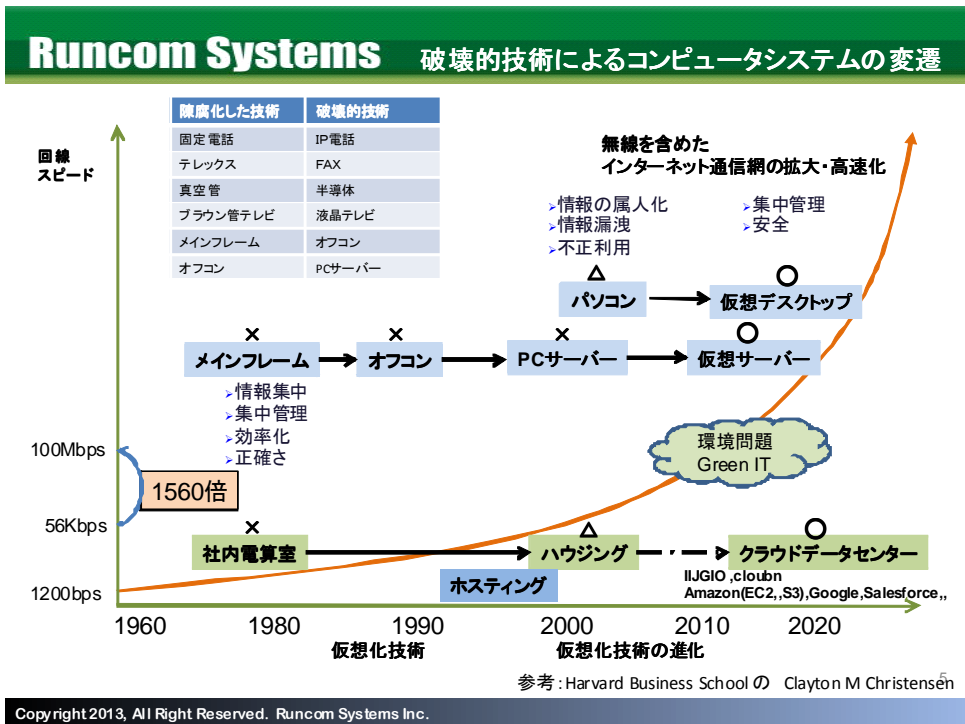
Runcom Systems 破壊的技術によるコンピュータシステムの変遷

| 陳腐化した技術 | 破壊的技術 |
|---|---|
| 固定電話 | IP電話 |
| テレックス | FAX |
| 真空管 | 半導体 |
| ブラウン管テレビ | 液晶テレビ |
| メインフレーム | オフコン |
| オフコン | PCサーバー |

回線スピード

無線を含めた
インターネット通信網の拡大・高速化

情報の属人化
情報漏洩
不正利用

集中管理
安全

△
パソコン → ○ 仮想デスクトップ

× メインフレーム → × オフコン → × PCサーバー → ○ 仮想サーバー

情報集中
集中管理
効率化
正確さ

環境問題
Green IT

100Mbps
1560倍
56Kbps
1200bps

× 社内電算室 → △ ハウジング → ○ クラウドデータセンター

ホスティング

IIJGIO ,cloubn
Amazon(EC2,,S3),Google,Salesforce,,

1960 1980 1990 2000 2010 2020
仮想化技術 仮想化技術の進化

参考：Harvard Business School の Clayton M Christensen

5

Copyright 2013, All Right Reserved. Runcom Systems Inc.